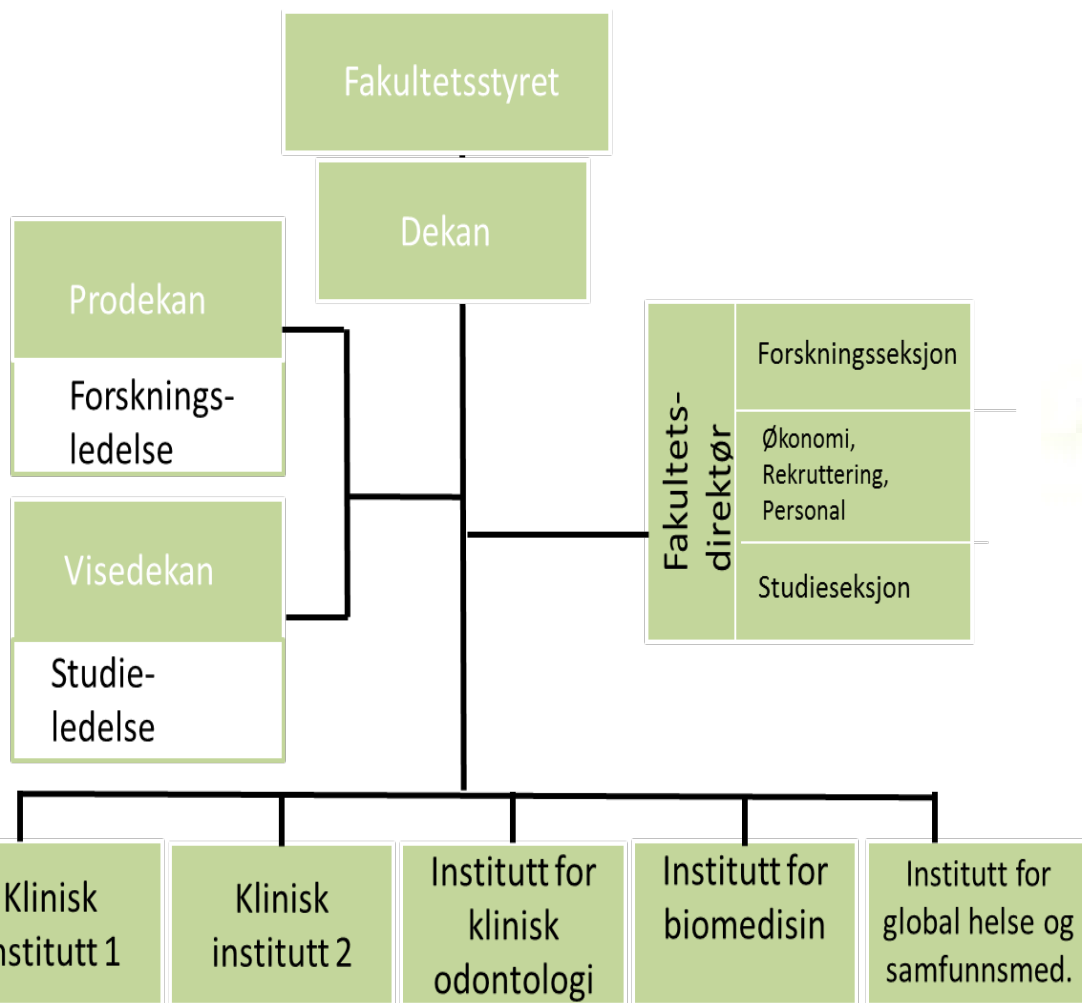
Fakultetsstyret

Dekan

Prodekan

Forsknings-ledelse

Visedekan

Studie-ledelse

Fakultets-direktør

Forskningsseksjon

Økonomi, Rekruttering, Personal

Studieseksjon

Klinisk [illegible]stitutt 1

Klinisk institutt 2

Institutt for klinisk odontologi

Institutt for biomedisin

Institutt for global helse og samfunnsmed.